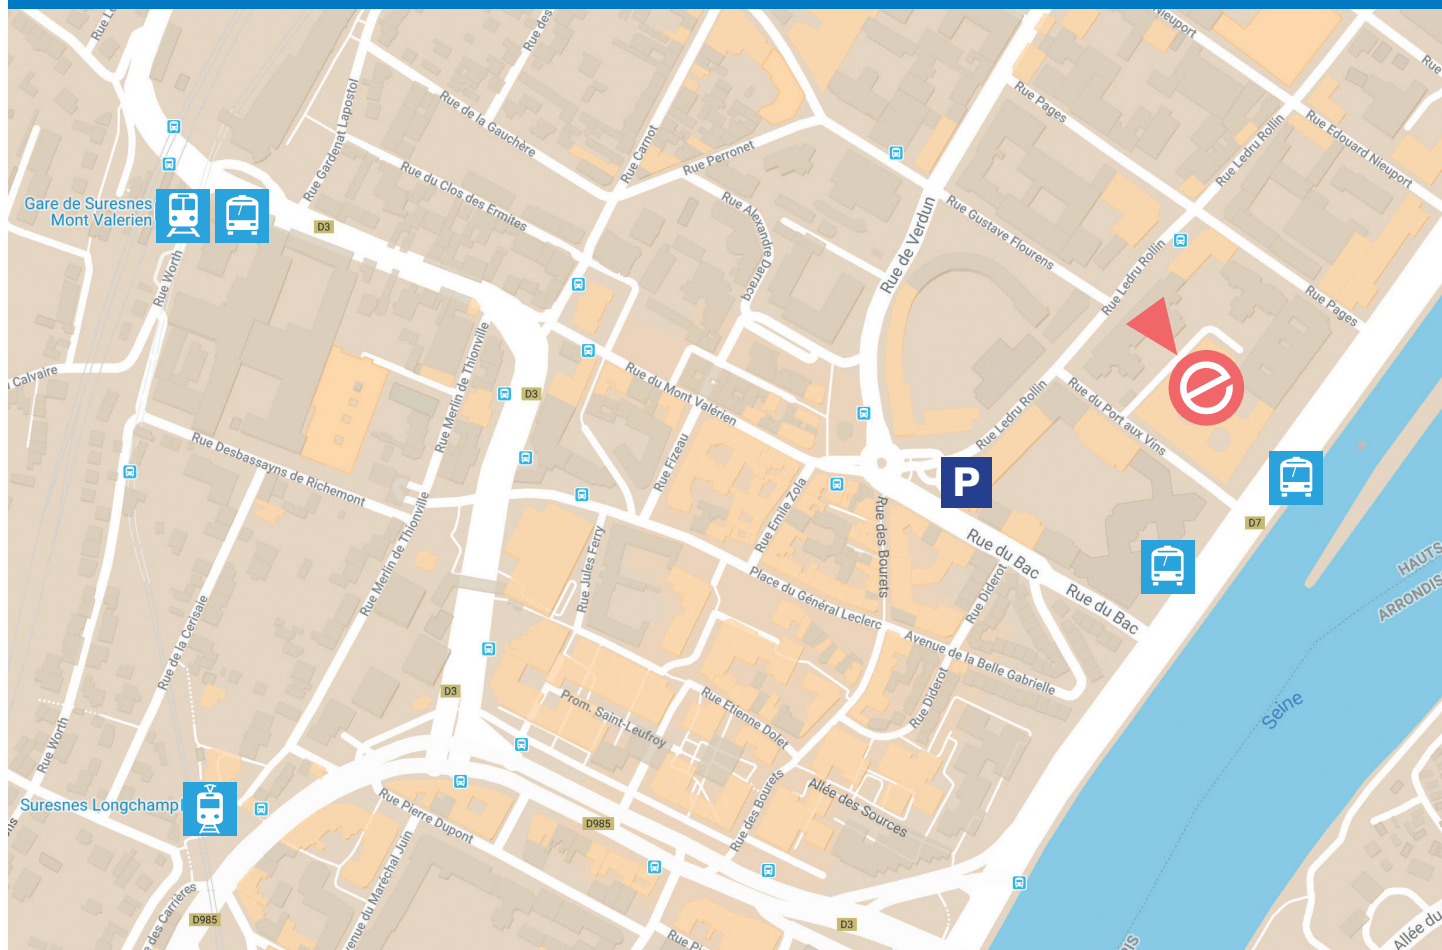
Rue Le
Rue des
Nieuport
Rue
Rue de la Gauchère
Rue Pages
Rue Ledru Rollin
Rue Edouard Nieuport
Rue Gardenat Lapostol
Rue Carnot
Rue Perronet
Gare de Suresnes
Mont Valerien
Rue du Clos des Ermites
D3
Rue Alexandre Darracq
Rue de Verdun
Rue Gustave Flourens
Rue Ledru Rollin
Rue Pages
Rue Worth
Calvaire
Rue Merlin de Thionville
D3
Rue du Mont Valérien
Rue Ledru Rollin
Rue du Port aux Vins
Rue Desbassayns de Richemont
Rue Fizeau
P
Rue Emile Zola
Rue des Bourets
Rue du Bac
D7
Rue Merlin de Thionville
Rue Jules Ferry
Rue du Bac
Place du Général Leclerc
Rue Diderot
HAUTS
ARRONDIS
Rue de la Cerisaie
Avenue de la Belle Gabrielle
D3
Prom. Saint-Leufroy
Rue Diderot
Seine
Rue Worth
Rue Etienne Dolet
Suresnes Longchamp
Rue Pierre Dupont
Allée des Sources
Rue des Bourets
D985
enue du Maréchal Juin
des Carrières
D985
D3
Rue P
Allée du